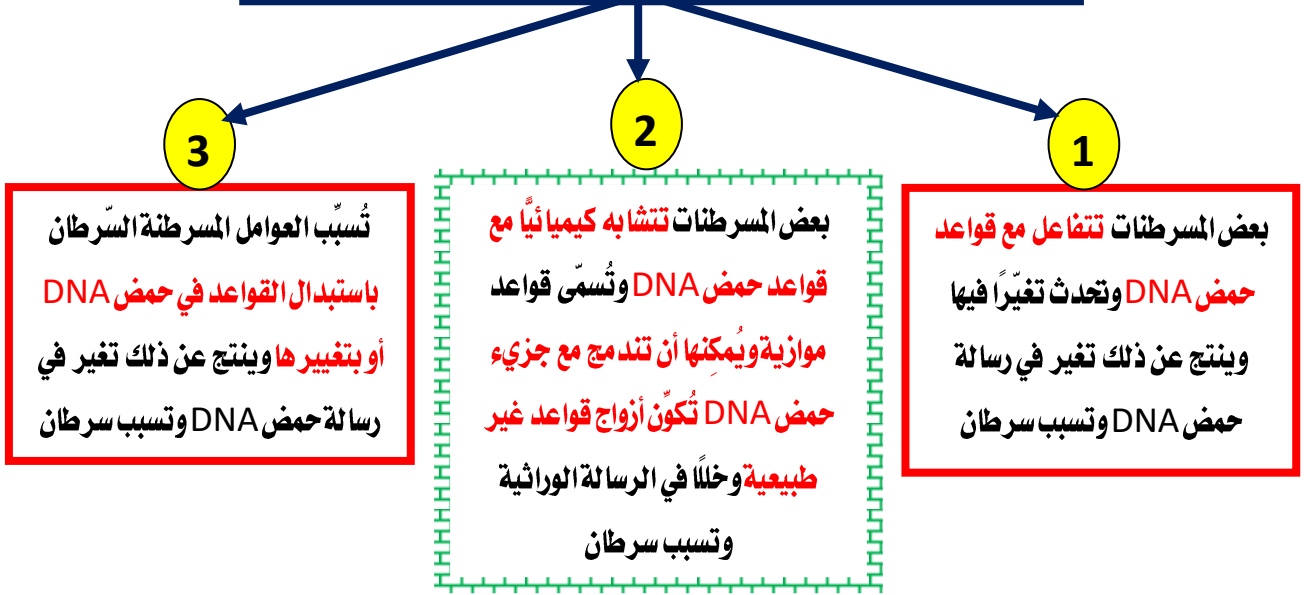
1

بعض المسرطنات تتفاعل مع قواعد حمض DNA وتحدث تغيّراً فيها وينتج عن ذلك تغير في رسالة حمض DNA وتسبب سرطان

2

بعض المسرطنات تتشابه كيميائياً مع قواعد حمض DNA وتُسمّى قواعد موازية ويُمكنها أن تندمج مع جزيء حمض DNA تُكوّن أزواج قواعد غير طبيعية وخللاً في الرسالة الوراثية وتسبب سرطان

3

تُسبِّب العوامل المسرطنة السّرطان باستبدال القواعد في حمض DNA أو بتغييرها وينتج عن ذلك تغير في رسالة حمض DNA وتسبب سرطان